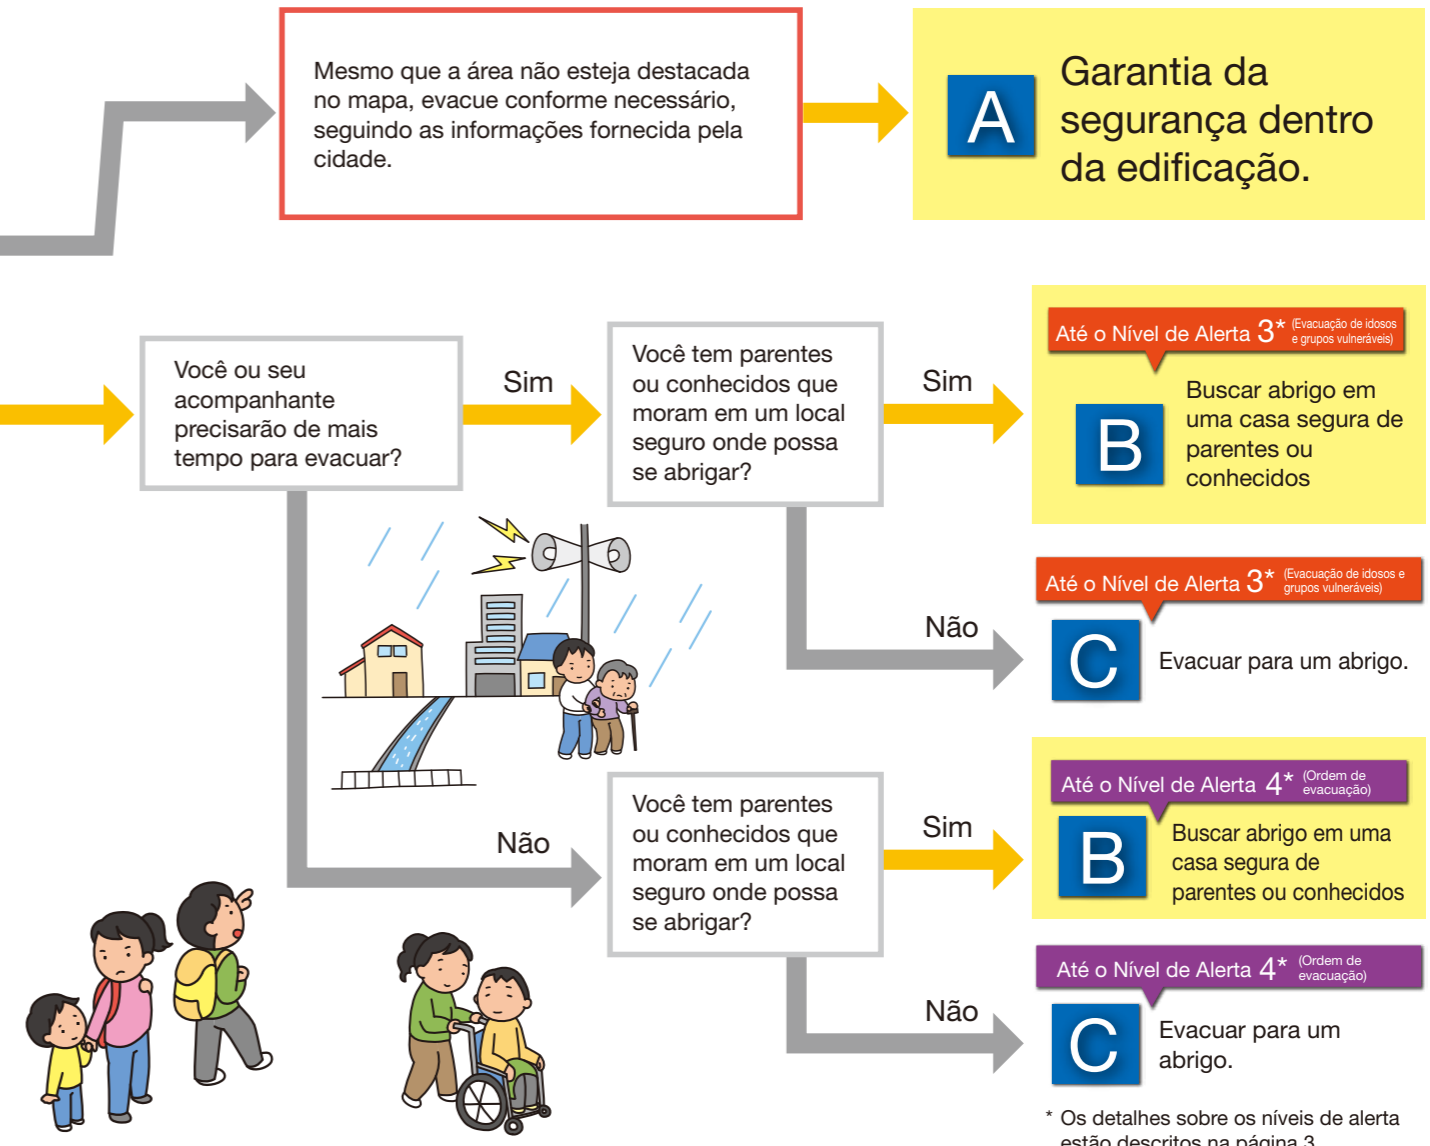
Mesmo que a área não esteja destacada no mapa, evacue conforme necessário, seguindo as informações fornecida pela cidade.

A Garantia da segurança dentro da edificação.

Você ou seu acompanhante precisarão de mais tempo para evacuar?

Sim

Você tem parentes ou conhecidos que moram em um local seguro onde possa se abrigar?

Sim

Até o Nível de Alerta 3* (Evacuação de idosos e grupos vulneráveis)

B Buscar abrigo em uma casa segura de parentes ou conhecidos

Não

Até o Nível de Alerta 3* (Evacuação de idosos e grupos vulneráveis)

C Evacuar para um abrigo.

Não

Você tem parentes ou conhecidos que moram em um local seguro onde possa se abrigar?

Sim

Até o Nível de Alerta 4* (Ordem de evacuação)

B Buscar abrigo em uma casa segura de parentes ou conhecidos

Não

Até o Nível de Alerta 4* (Ordem de evacuação)

C Evacuar para um abrigo.

* Os detalhes sobre os níveis de alerta estão descritos na página 3